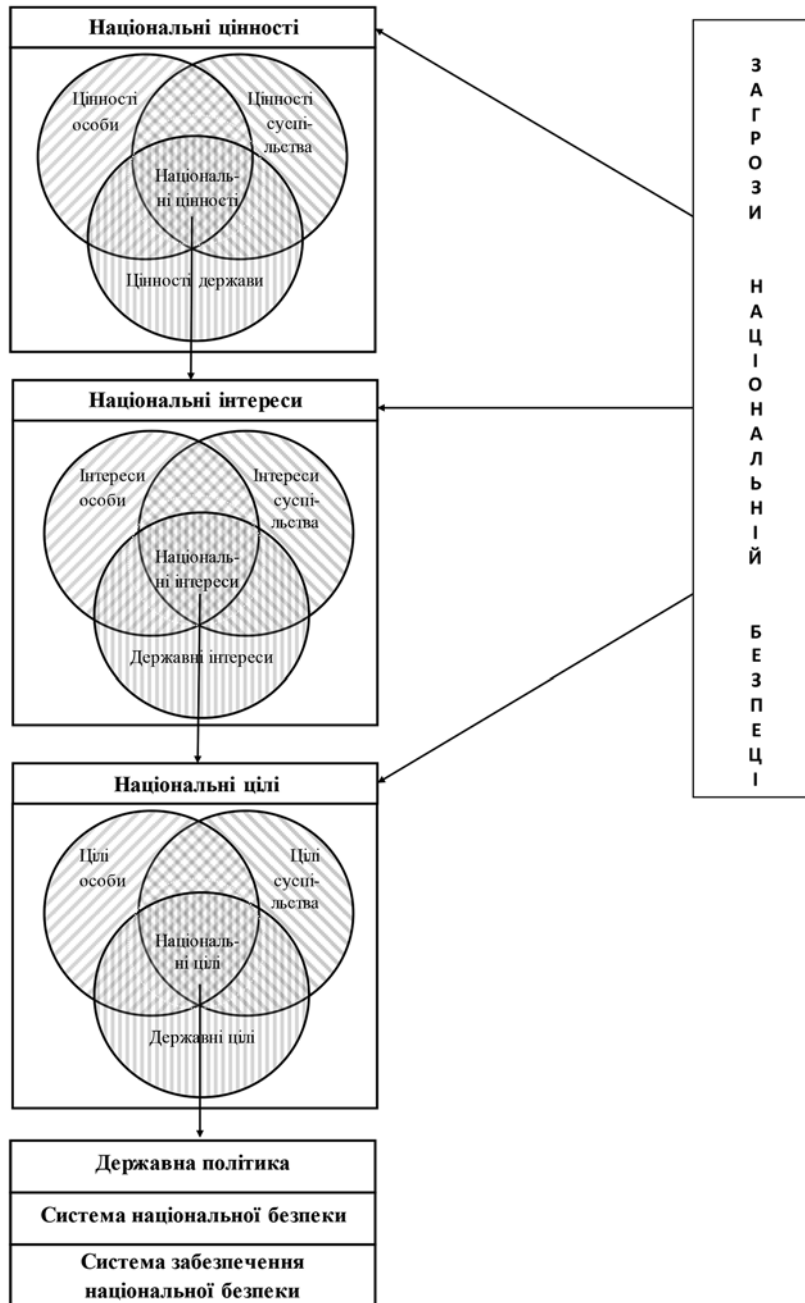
Національні цінності

Цінності особи

Цінності суспільства

Національні цінності

Цінності держави

Національні інтереси

Інтереси особи

Інтереси суспільства

Національні інтереси

Державні інтереси

Національні цілі

Цілі особи

Цілі суспільства

Національні цілі

Державні цілі

Державна політика

Система національної безпеки

Система забезпечення національної безпеки

З А Г Р О З И

Н А Ц І О Н А Л Ь Н І Й

Б Е З П Е Ц І